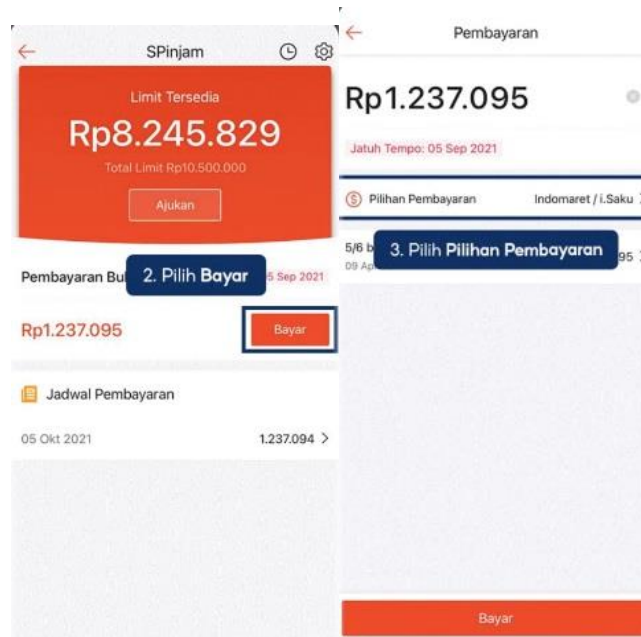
SPinjam

Limit Tersedia

Rp8.245.829

Total Limit Rp10.500.000

Ajukan

Pembayaran Bu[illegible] 2. Pilih **Bayar** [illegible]5 Sep 2021

Rp1.237.095

Bayar

Jadwal Pembayaran

05 Okt 2021 1.237.094 >

Pembayaran

Rp1.237.095

Jatuh Tempo: 05 Sep 2021

Pilihan Pembayaran Indomaret / i.Saku

5/6 b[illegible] 3. Pilih **Pilihan Pembayaran** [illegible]95
09 Ap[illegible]

Bayar